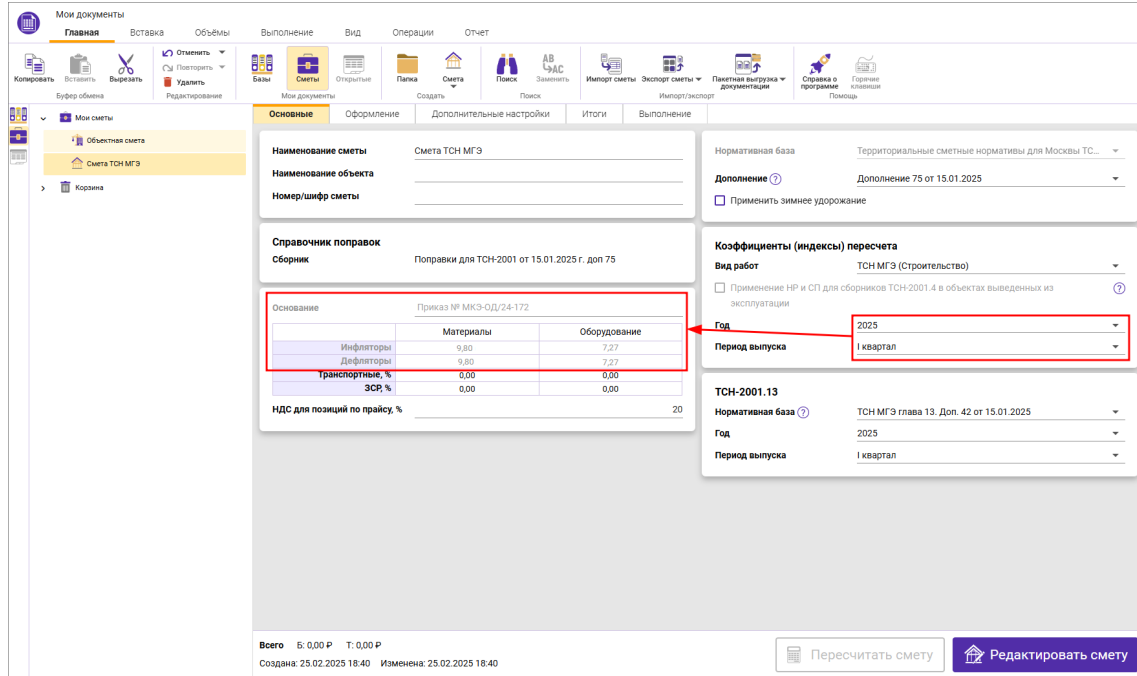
Мои документы

Главная Вставка Объёмы Выполнение Вид Операции Отчет

Копировать Вставить Вырезать Буфер обмена
Отменить Повторить Удалить Редактирование
Базы Сметы Открытые Мои документы
Папка Смета Создать
Поиск Заменить Поиск
Импорт сметы Экспорт сметы Пакетная выгрузка документации Импорт/экспорт
Справка о программе Горячие клавиши Помощь

Мои сметы
Объектная смета
Смета ТСН МГЭ
Корзина

Основные Оформление Дополнительные настройки Итоги Выполнение

Наименование сметы Смета ТСН МГЭ
Наименование объекта
Номер/шифр сметы

Справочник поправок
Сборник Поправки для ТСН-2001 от 15.01.2025 г. доп 75

Основание Приказ № МКЭ-ОД/24-172

| | Материалы | Оборудование |
|---|---|---|
| Инфляторы | 9,80 | 7,27 |
| Дефляторы | 9,80 | 7,27 |
| Транспортные, % | 0,00 | 0,00 |
| ЗСР, % | 0,00 | 0,00 |

НДС для позиций по прайсу, % 20

Нормативная база Территориальные сметные нормативы для Москвы ТС...
Дополнение ? Дополнение 75 от 15.01.2025
Применить зимнее удорожание

Коэффициенты (индексы) пересчета
Вид работ ТСН МГЭ (Строительство)
Применение НР и СП для сборников ТСН-2001.4 в объектах выведенных из эксплуатации ?
Год 2025
Период выпуска I квартал

ТСН-2001.13
Нормативная база ? ТСН МГЭ глава 13. Доп. 42 от 15.01.2025
Год 2025
Период выпуска I квартал

Всего Б: 0,00 ₽ Т: 0,00 ₽
Создана: 25.02.2025 18:40 Изменена: 25.02.2025 18:40

Пересчитать смету Редактировать смету